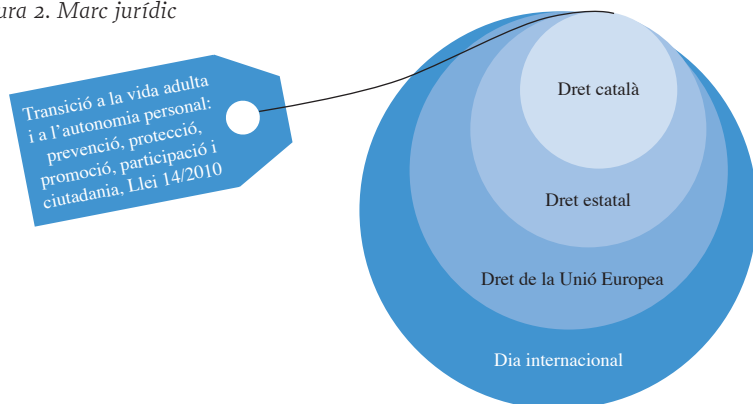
ura 2. Marc jurídic

Transició a la vida adulta i a l'autonomia personal: prevenció, protecció, promoció, participació i ciutadania, Llei 14/2010

Dret català

Dret estatal

Dret de la Unió Europea

Dia internacional